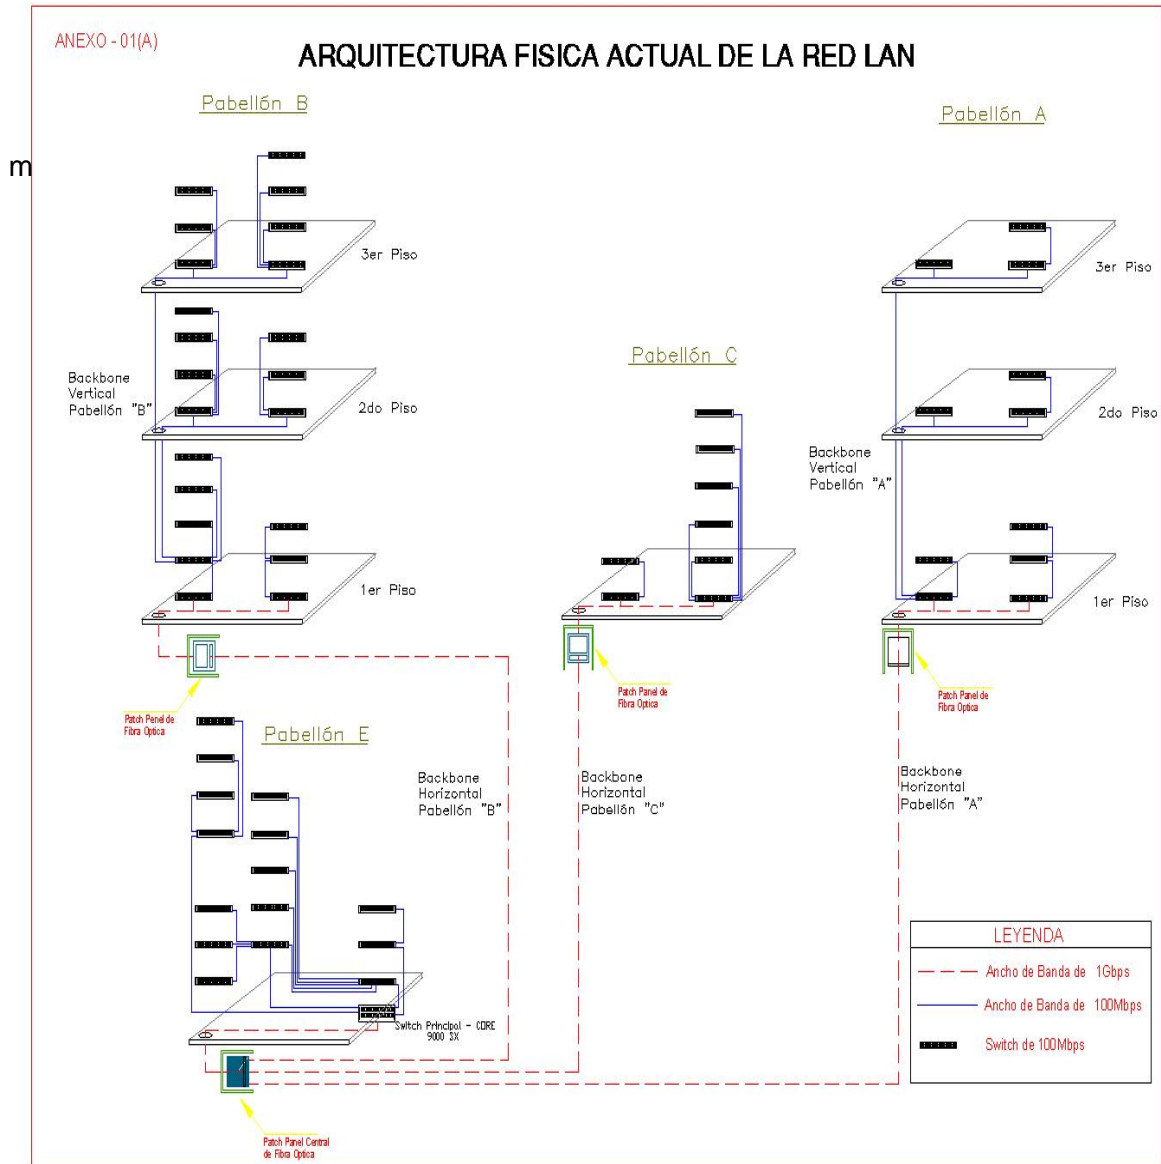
ANEXO - 01(A)

ARQUITECTURA FISICA ACTUAL DE LA RED LAN

m

Pabellón B

3er Piso

Backbone Vertical Pabellón "B"

2do Piso

1er Piso

Patch Panel de Fibra Optica

Pabellón C

Patch Panel de Fibra Optica

Pabellón A

3er Piso

2do Piso

Backbone Vertical Pabellón "A"

1er Piso

Patch Panel de Fibra Optica

Pabellón E

Backbone Horizontal Pabellón "B"

Backbone Horizontal Pabellón "C"

Backbone Horizontal Pabellón "A"

Switch Principal - CORE 9000 SX

Patch Panel Central de Fibra Optica

LEYENDA

Ancho de Banda de 1Gbps

Ancho de Banda de 100Mbps

Switch de 100Mbps